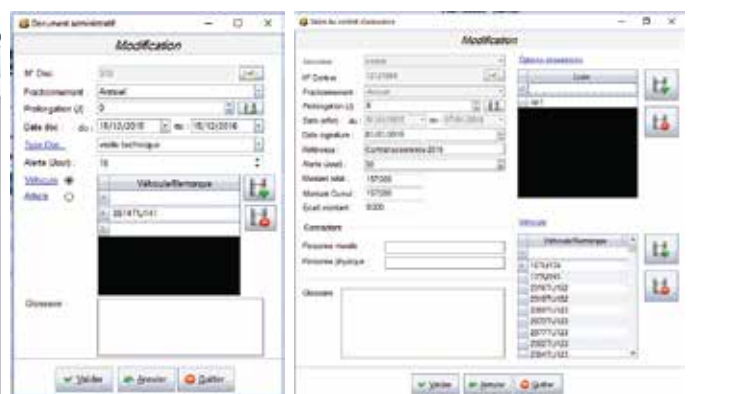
Document administratif

Modification

N° Doc: 333

Fractionnement: Annuel

Prolongation (J): 0

Date doc: du: 15/12/2015 au: 15/12/2016

Type Doc.: visite technique

Alerte (Jour): 15

Véhicule

Attelé

Véhicule/Remorque

2874TU141

Glossaire

Valider Annuler Quitter

Saisie du contrat d'assurance

Modification

Assureur: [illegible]

N° Contrat: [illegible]

Fractionnement: Annuel

Prolongation (J): 0

Date effet: du: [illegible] au: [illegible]

Date signature: 01/01/2015

Référence: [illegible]

Alerte (Jour): 30

Montant total: 157000

Montant Cumul: 157000

Ecart montant: 0.000

Conducteurs

Personne morale

Personne physique

Glossaire

Options d'assurance

Code

RC

Véhicule

Véhicule/Remorque

1575/TA

1376/345

2576TU152

2548TU152

2366TU123

2607TU123

2877TU123

2502TU123

2564TU123

Valider Annuler Quitter